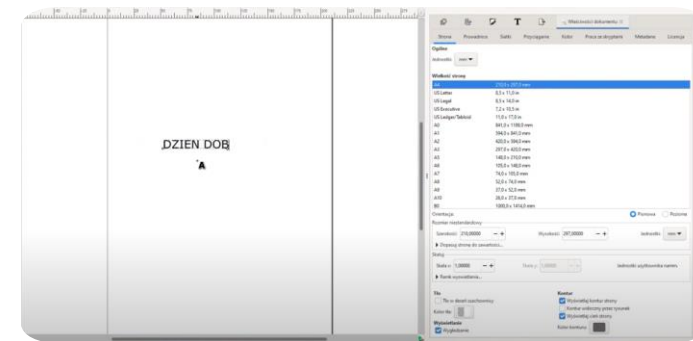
DZIEN DOB

A

Właściwości dokumentu

Strona | Prowadnice | Siatki | Przyciąganie | Kolor | Praca ze skryptem | Metadane | Licencja

Ogólne

Jednostki: mm

Wielkość strony

| | |
|---|---|
| A4 | 210,0 x 297,0 mm |
| US Letter | 8,5 x 11,0 in |
| US Legal | 8,5 x 14,0 in |
| US Executive | 7,2 x 10,5 in |
| US Ledger/Tabloid | 11,0 x 17,0 in |
| A0 | 841,0 x 1189,0 mm |
| A1 | 594,0 x 841,0 mm |
| A2 | 420,0 x 594,0 mm |
| A3 | 297,0 x 420,0 mm |
| A5 | 148,0 x 210,0 mm |
| A6 | 105,0 x 148,0 mm |
| A7 | 74,0 x 105,0 mm |
| A8 | 52,0 x 74,0 mm |
| A9 | 37,0 x 52,0 mm |
| A10 | 26,0 x 37,0 mm |
| B0 | 1000,0 x 1414,0 mm |

Orientacja: Pionowa Poziomo

Rozmiar niestandardowy

Szerokość: 210,00000 − + Wysokość: 297,00000 − + Jednostki: mm

Dopasuj stronę do zawartości...

Skaluj

Skala x: 1,00000 − + Skala y: 1,00000 Jednostki użytkownika na mm

Pole wyświetlania...

Tło

Tło w desenî szachownicy

Kolor tła

Wyświetlanie

Wygładzanie

Kontur

Wyświetlaj kontur strony

Kontur widoczny przez rysunek

Wyświetlaj cień strony

Kolor konturu